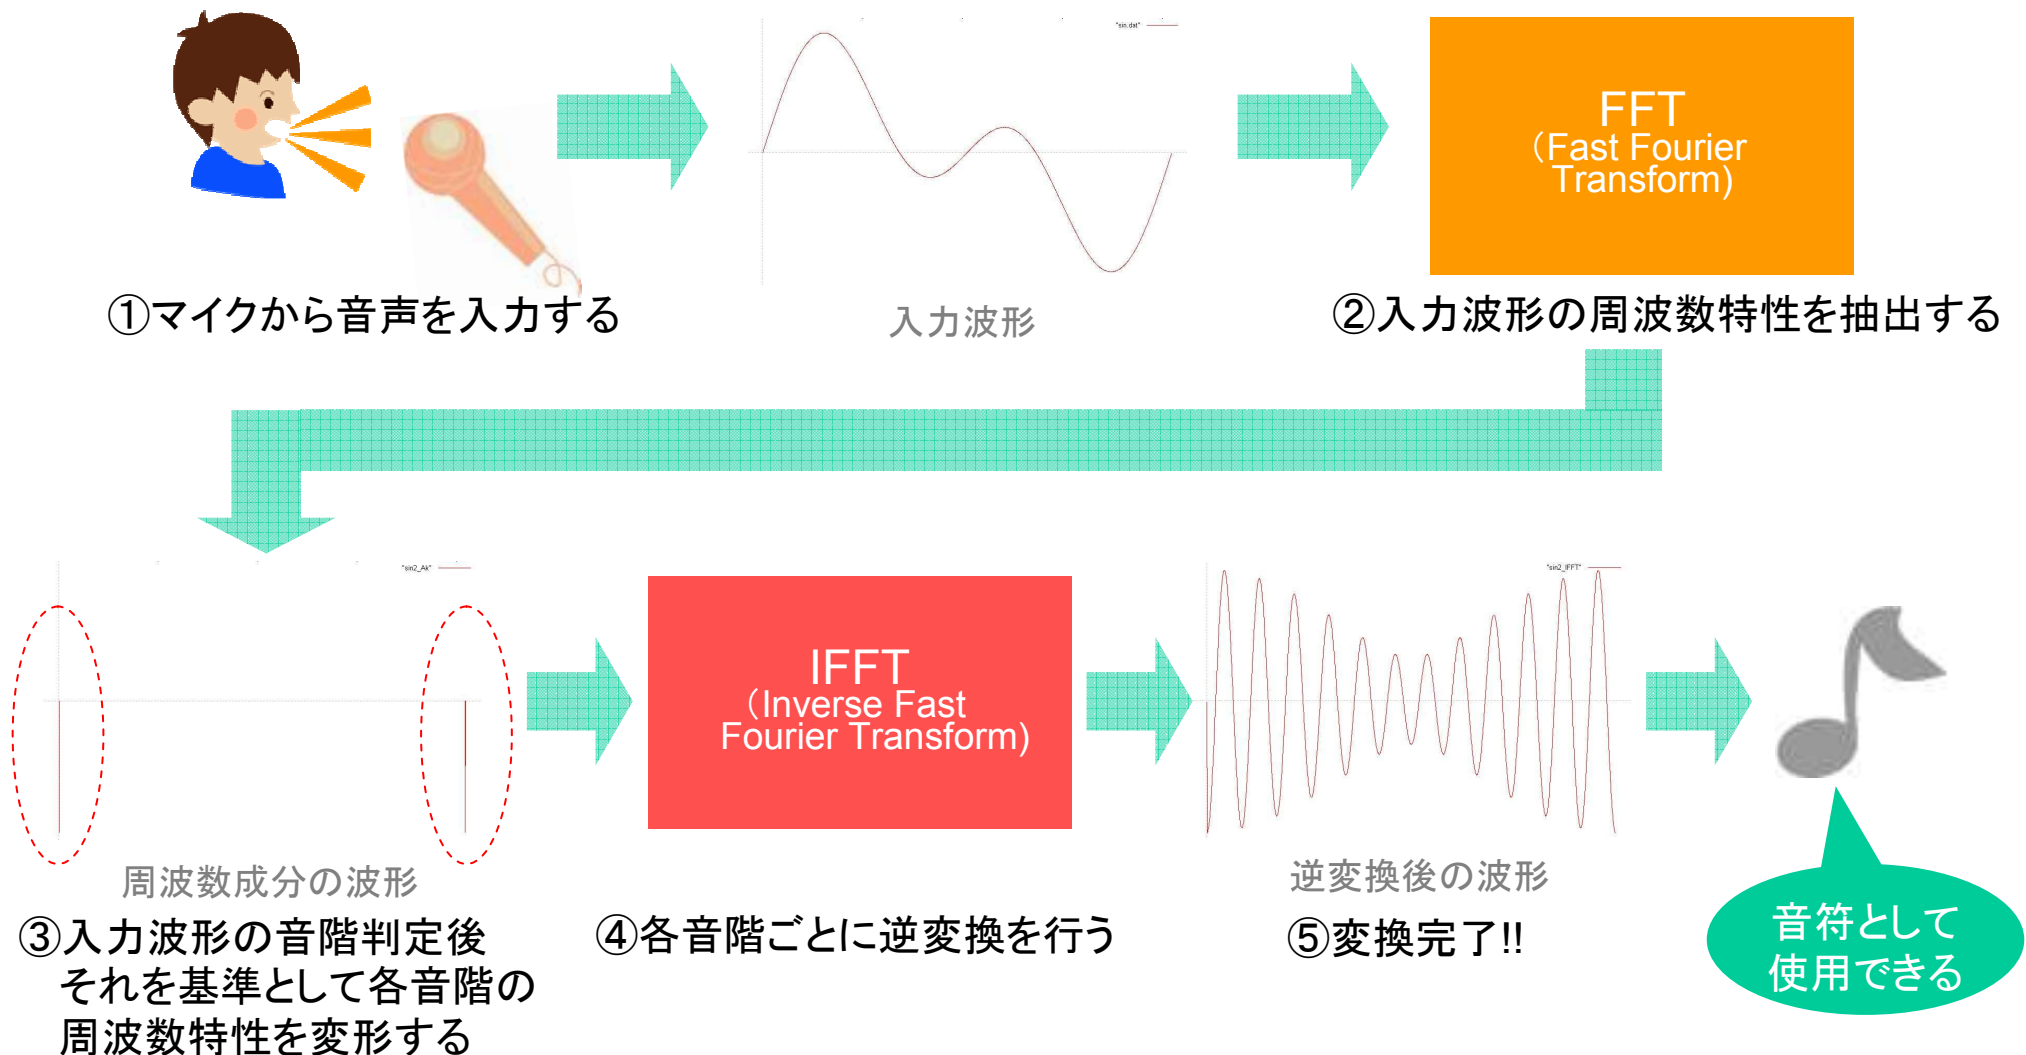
①マイクから音声を入力する

"sin.dat"

入力波形

FFT
(Fast Fourier Transform)

②入力波形の周波数特性を抽出する

"sin2_Ak"

周波数成分の波形

③入力波形の音階判定後
それを基準として各音階の
周波数特性を変形する

IFFT
(Inverse Fast Fourier Transform)

④各音階ごとに逆変換を行う

"sin2_IFFT"

逆変換後の波形

⑤変換完了!!

音符として
使用できる